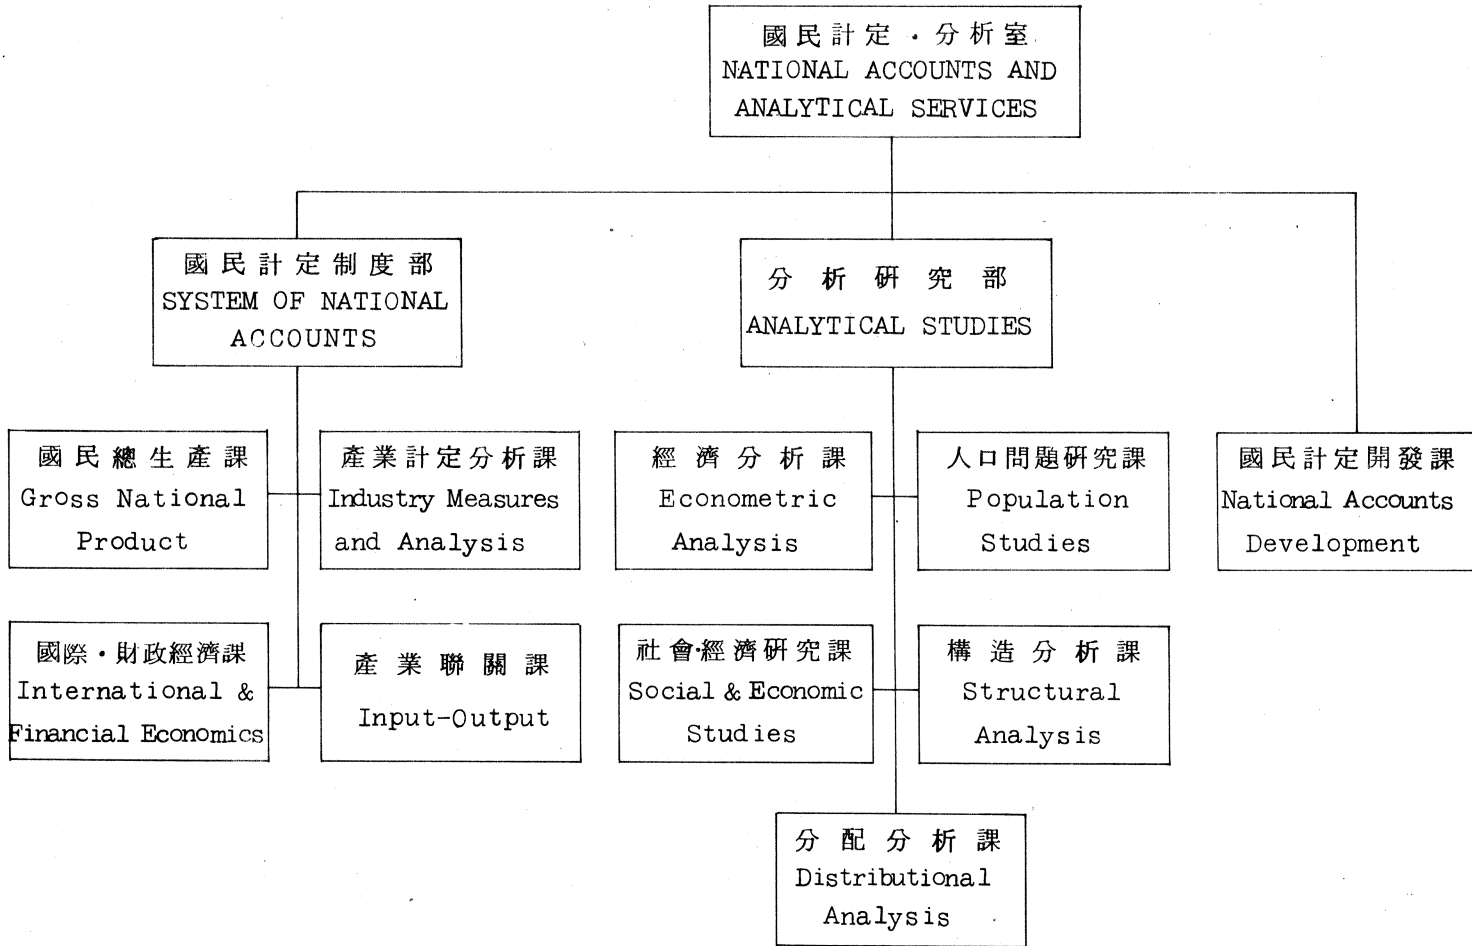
國民計定・分析室
NATIONAL ACCOUNTS AND ANALYTICAL SERVICES

國民計定制度部
SYSTEM OF NATIONAL ACCOUNTS

分析研究部
ANALYTICAL STUDIES

國民總生產課
Gross National Product

產業計定分析課
Industry Measures and Analysis

經濟分析課
Econometric Analysis

人口問題硏究課
Population Studies

國民計定開發課
National Accounts Development

國際・財政經濟課
International & Financial Economics

產業聯關課
Input-Output

社會·經濟硏究課
Social & Economic Studies

構造分析課
Structural Analysis

分配分析課
Distributional Analysis